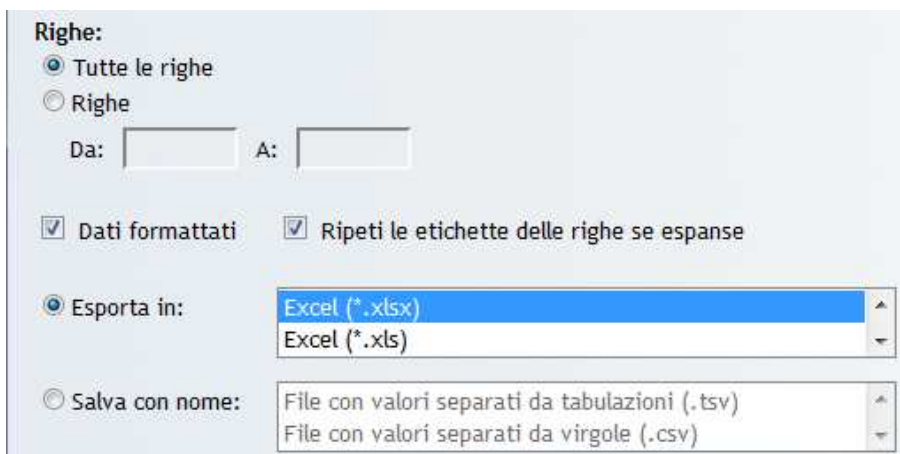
Righe:
Tutte le righe
Righe
Da: A:

Dati formattati Ripeti le etichette delle righe se espanse

Esporta in:
Excel (*.xlsx)
Excel (*.xls)

Salva con nome:
File con valori separati da tabulazioni (.tsv)
File con valori separati da virgole (.csv)